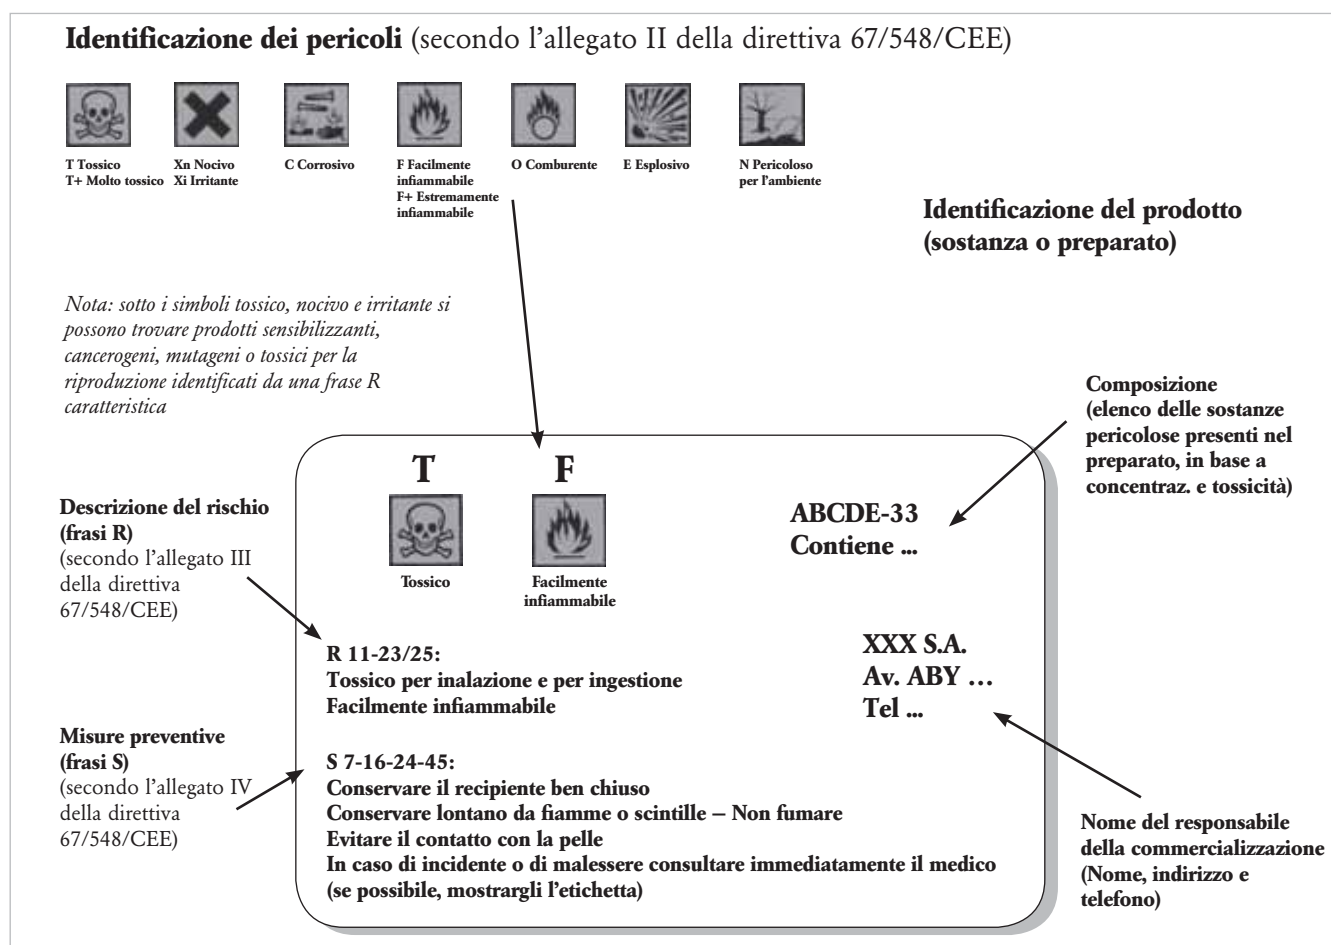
**Identificazione dei pericoli** (secondo l'allegato II della direttiva 67/548/CEE)

T Tossico
T+ Molto tossico

Xn Nocivo
Xi Irritante

C Corrosivo

F Facilmente infiammabile
F+ Estremamente infiammabile

O Comburente

E Esplosivo

N Pericoloso per l'ambiente

**Identificazione del prodotto (sostanza o preparato)**

*Nota: sotto i simboli tossico, nocivo e irritante si possono trovare prodotti sensibilizzanti, cancerogeni, mutageni o tossici per la riproduzione identificati da una frase R caratteristica*

**Composizione (elenco delle sostanze pericolose presenti nel preparato, in base a concentraz. e tossicità)**

**Descrizione del rischio (frasi R)** (secondo l'allegato III della direttiva 67/548/CEE)

T

F

Tossico

Facilmente infiammabile

ABCDE-33
Contiene ...

XXX S.A.
Av. ABY …
Tel ...

R 11-23/25:
Tossico per inalazione e per ingestione
Facilmente infiammabile

**Misure preventive (frasi S)** (secondo l'allegato IV della direttiva 67/548/CEE)

S 7-16-24-45:
Conservare il recipiente ben chiuso
Conservare lontano da fiamme o scintille – Non fumare
Evitare il contatto con la pelle
In caso di incidente o di malessere consultare immediatamente il medico (se possibile, mostragli l'etichetta)

**Nome del responsabile della commercializzazione (Nome, indirizzo e telefono)**